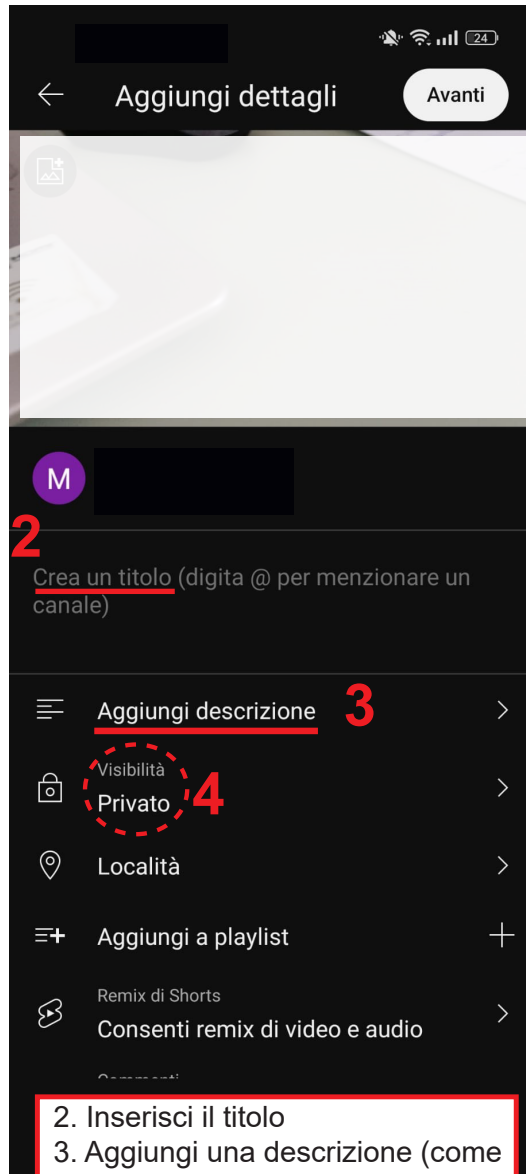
24

Aggiungi dettagli

Avanti

M

2

Crea un titolo (digita @ per menzionare un canale)

Aggiungi descrizione

3

Visibilità

Privato

4

Località

Aggiungi a playlist

Remix di Shorts

Consenti remix di video e audio

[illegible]

2. Inserisci il titolo
3. Aggiungi una descrizione (come